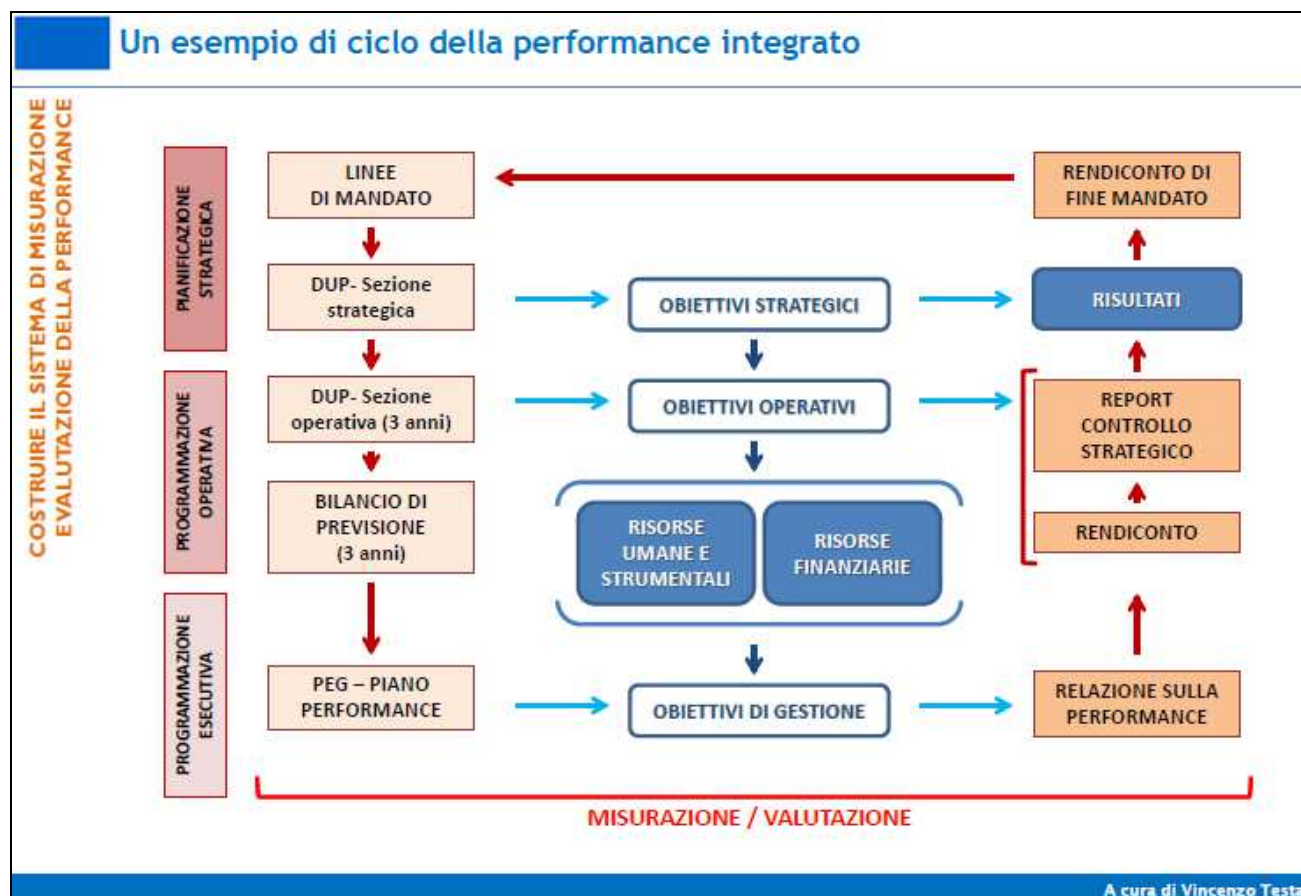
Un esempio di ciclo della performance integrato

COSTRUIRE IL SISTEMA DI MISURAZIONE E VALUTAZIONE DELLA PERFORMANCE

PIANIFICAZIONE STRATEGICA

PROGRAMMAZIONE OPERATIVA

PROGRAMMAZIONE ESECUTIVA

LINEE DI MANDATO

RENDICONTO DI FINE MANDATO

DUP- Sezione strategica

OBIETTIVI STRATEGICI

RISULTATI

DUP- Sezione operativa (3 anni)

OBIETTIVI OPERATIVI

REPORT CONTROLLO STRATEGICO

BILANCIO DI PREVISIONE (3 anni)

RISORSE UMANE E STRUMENTALI

RISORSE FINANZIARIE

RENDICONTO

PEG – PIANO PERFORMANCE

OBIETTIVI DI GESTIONE

RELAZIONE SULLA PERFORMANCE

MISURAZIONE / VALUTAZIONE

A cura di Vincenzo Testa